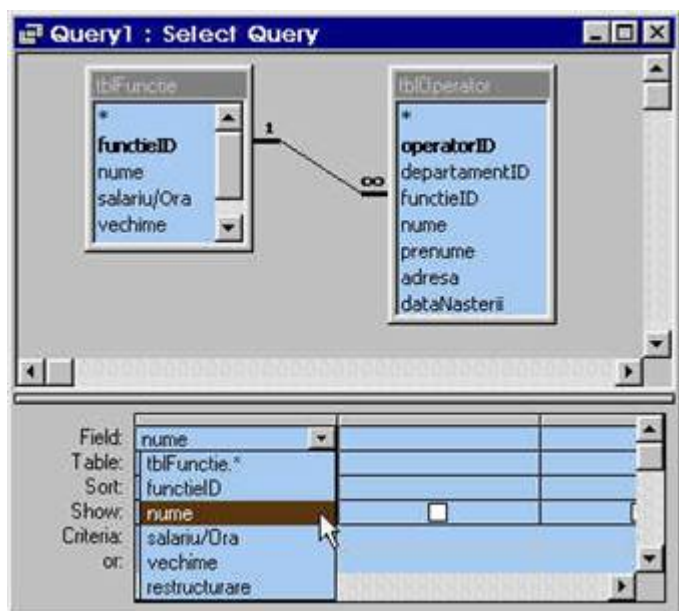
Query1 : Select Query

tblFunctie
*
functieID
nume
salariu/Ora
vechime

1
∞

tblOperator
*
operatorID
departamentID
functieID
nume
prenume
adresa
dataNasterii

Field:
Table:
Sort:
Show:
Criteria:
or:

nume
tblFunctie.*
functieID
nume
salariu/Ora
vechime
restructurare